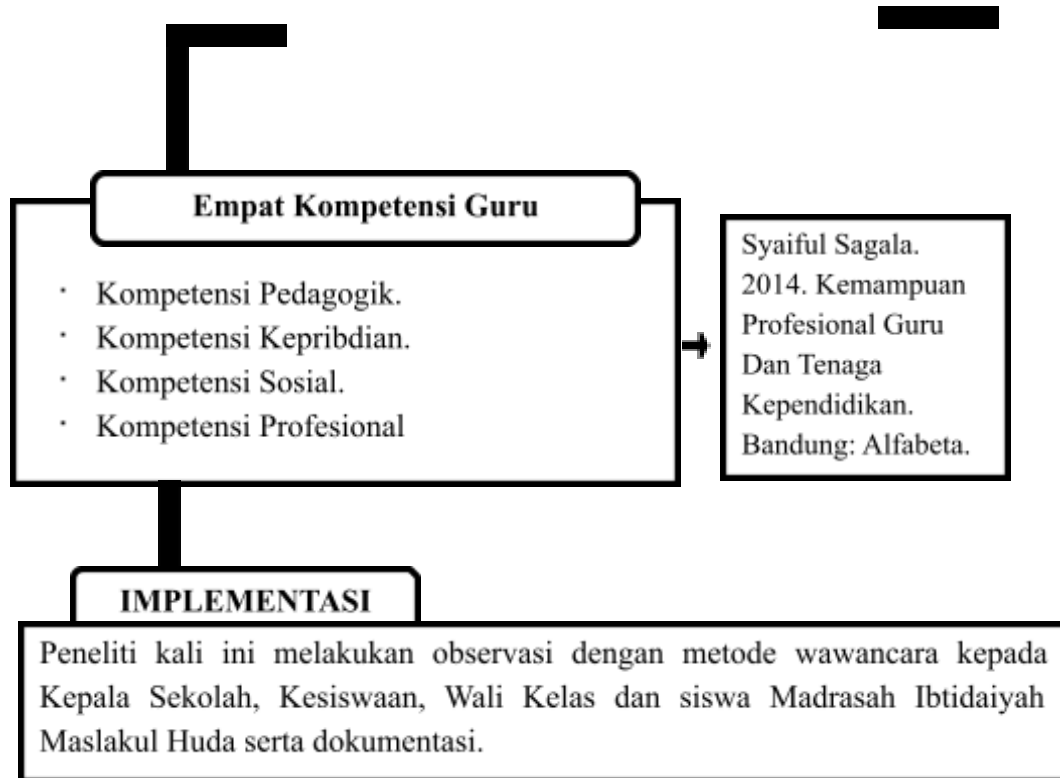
Empat Kompetensi Guru

- Kompetensi Pedagogik.
- Kompetensi Kepribdian.
- Kompetensi Sosial.
- Kompetensi Profesional

Syaiful Sagala. 2014. Kemampuan Profesional Guru Dan Tenaga Kependidikan. Bandung: Alfabeta.

IMPLEMENTASI

Peneliti kali ini melakukan observasi dengan metode wawancara kepada Kepala Sekolah, Kesiswaan, Wali Kelas dan siswa Madrasah Ibtidaiyah Maslakul Huda serta dokumentasi.